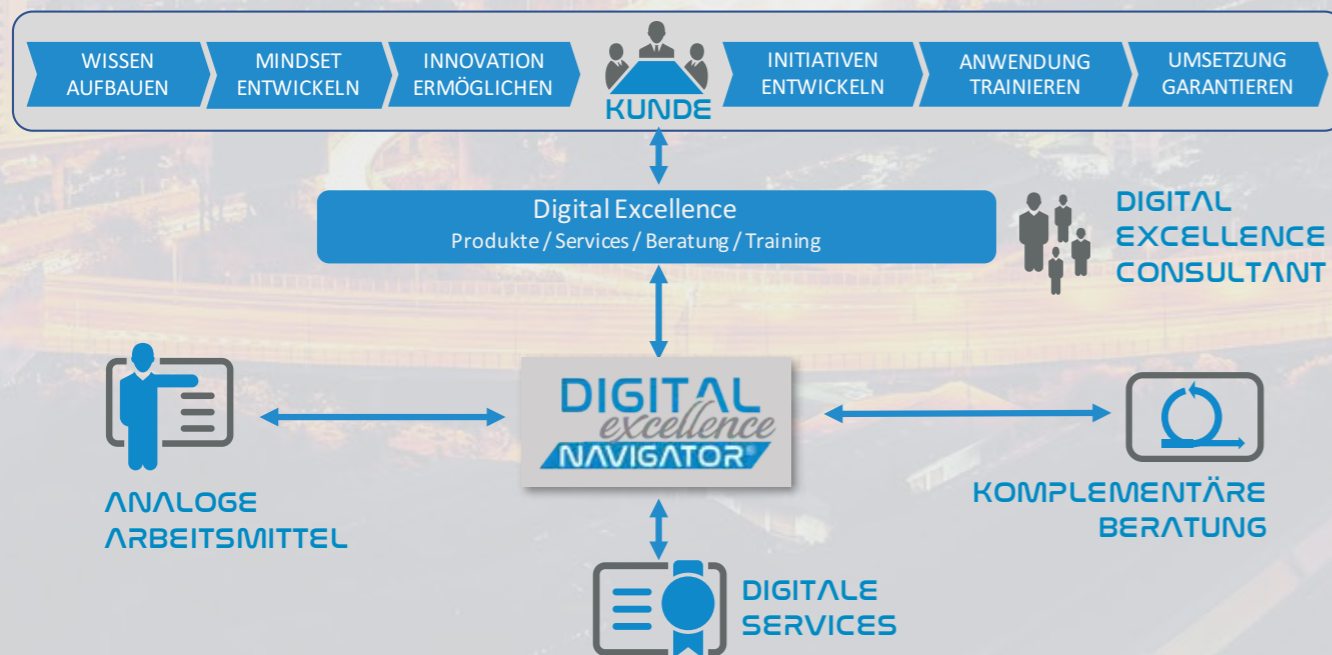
WISSEN AUFBAUEN

MINDSET ENTWICKELN

INNOVATION ERMÖGLICHEN

KUNDE

INITIATIVEN ENTWICKELN

ANWENDUNG TRAINIEREN

UMSETZUNG GARANTIEREN

Digital Excellence
Produkte / Services / Beratung / Training

DIGITAL EXCELLENCE CONSULTANT

DIGITAL excellence NAVIGATOR®

ANALOGE ARBEITSMITTEL

KOMPLEMENTÄRE BERATUNG

DIGITALE SERVICES